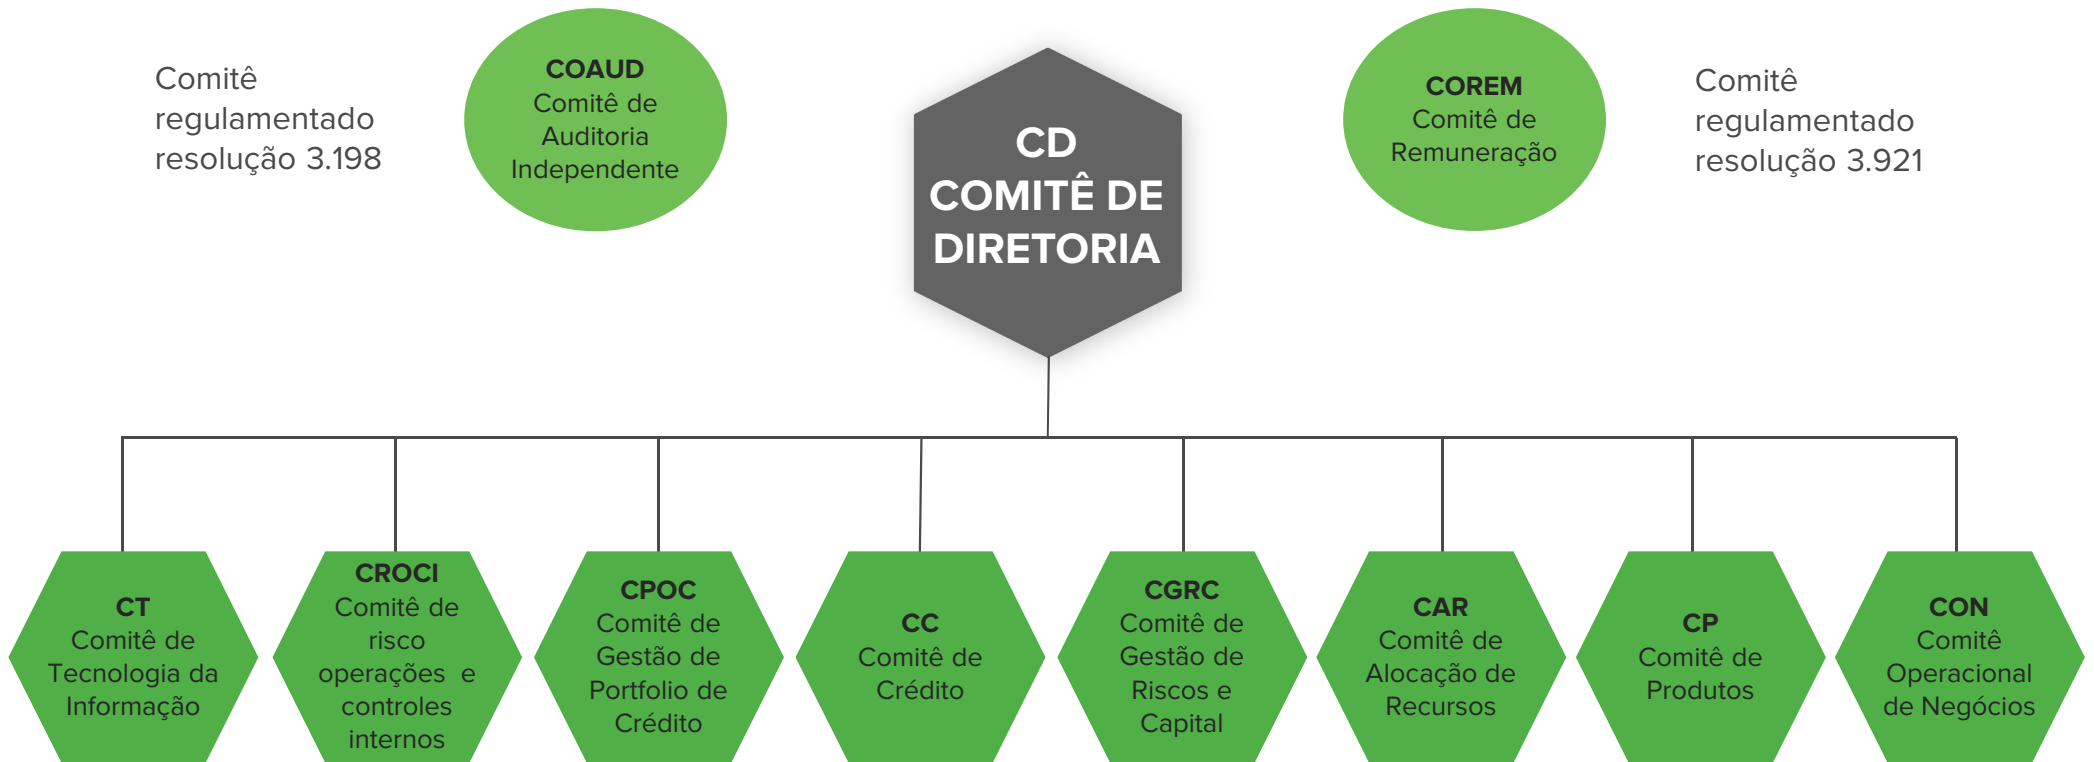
Comitê regulamentado resolução 3.198

COAUD
Comitê de Auditoria Independente

CD
COMITÊ DE DIRETORIA

COREM
Comitê de Remuneração

Comitê regulamentado resolução 3.921

CT
Comitê de Tecnologia da Informação

CROCI
Comitê de risco operações e controles internos

CPOC
Comitê de Gestão de Portfolio de Crédito

CC
Comitê de Crédito

CGRC
Comitê de Gestão de Riscos e Capital

CAR
Comitê de Alocação de Recursos

CP
Comitê de Produtos

CON
Comitê Operacional de Negócios